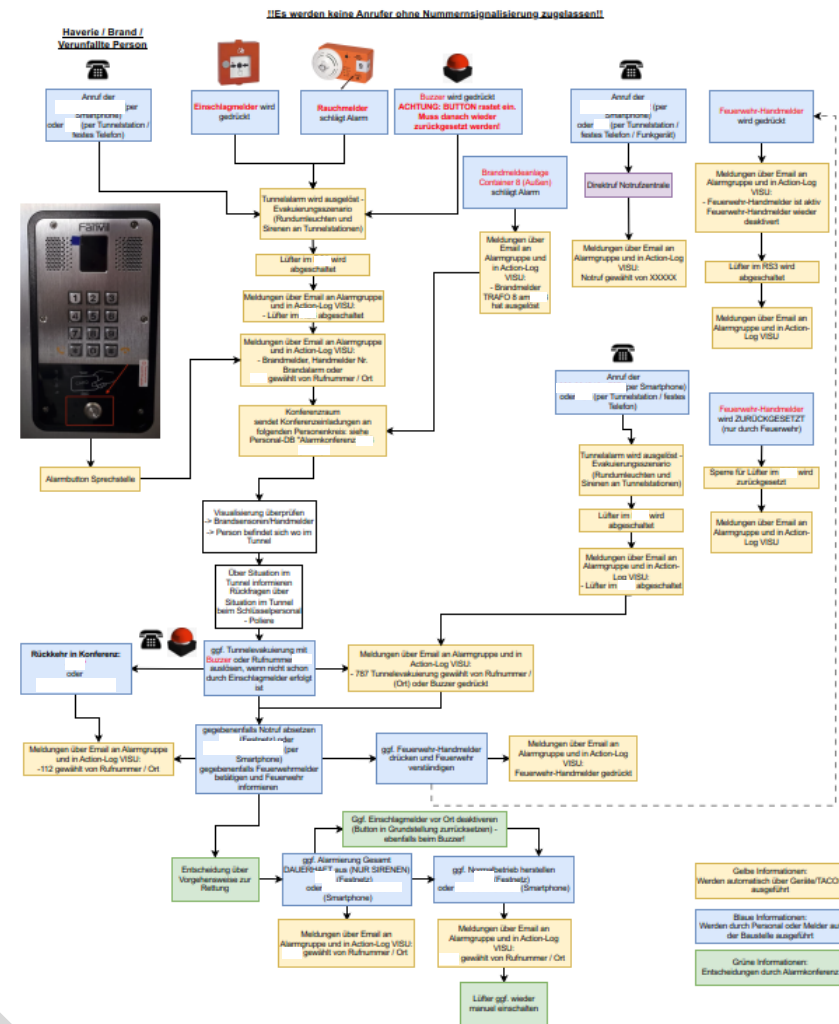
!!Es werden keine Anrufer ohne Nummernsignalisierung zugelassen!!

Haverie / Brand / Verunfallte Person

Anruf der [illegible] (per Smartphone) oder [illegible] (per Tunnelstation / festes Telefon)

Einschlagmelder wird gedrückt

Rauchmelder schlägt Alarm

Buzzer wird gedrückt
ACHTUNG: BUTTON rastet ein. Muss danach wieder zurückgesetzt werden!

Anruf der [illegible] (per Smartphone) oder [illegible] (per Tunnelstation / festes Telefon / Funkgerät)

Feuerwehr-Handmelder wird gedrückt

Brandmeldeanlage Container 8 (Außen) schlägt Alarm

Tunnelalarm wird ausgelöst - Evakuierungsszenario (Rundumleuchten und Sirenen an Tunnelstationen)

Direktruf Notrufzentrale

Meldungen über Email an Alarmgruppe und in Action-Log VISU:
- Feuerwehr-Handmelder ist aktiv
Feuerwehr-Handmelder wieder deaktiviert

Fanvil

Lüfter im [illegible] wird abgeschaltet

Meldungen über Email an Alarmgruppe und in Action-Log VISU:
- Brandmelder TRAFO 8 am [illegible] hat ausgelöst

Meldungen über Email an Alarmgruppe und in Action-Log VISU:
Notruf gewählt von XXXXX

Lüfter im RS3 wird abgeschaltet

Meldungen über Email an Alarmgruppe und in Action-Log VISU:
- Lüfter im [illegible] abgeschaltet

Meldungen über Email an Alarmgruppe und in Action-Log VISU

Meldungen über Email an Alarmgruppe und in Action-Log VISU:
- Brandmelder, Handmelder Nr. Brandalarm oder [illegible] gewählt von Rufnummer / Ort

Anruf der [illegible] per Smartphone) oder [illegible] (per Tunnelstation / festes Telefon)

Feuerwehr-Handmelder wird ZURÜCKGESETZT (nur durch Feuerwehr)

Konferenzraum sendet Konferenzeinladungen an folgenden Personenkreis: siehe Personal-DB "Alarmkonferenz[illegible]

Alarmbutton Sprechstelle

Tunnelalarm wird ausgelöst - Evakuierungsszenario (Rundumleuchten und Sirenen an Tunnelstationen)

Sperre für Lüfter im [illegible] wird zurückgesetzt

Visualisierung überprüfen
-> Brandsensoren/Handmelder
-> Person befindet sich wo im Tunnel

Lüfter im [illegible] wird abgeschaltet

Meldungen über Email an Alarmgruppe und in Action-Log VISU

Meldungen über Email an Alarmgruppe und in Action-Log VISU:
- Lüfter im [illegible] abgeschaltet

Über Situation im Tunnel informieren Rückfragen über Situation im Tunnel beim Schlüsselpersonal - Poliere

Rückkehr in Konferenz:
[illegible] oder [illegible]

ggf. Tunnelevakuierung mit Buzzer oder Rufnummer auslösen, wenn nicht schon durch Einschlagmelder erfolgt ist

Meldungen über Email an Alarmgruppe und in Action-Log VISU:
- 787 Tunnelevakuierung gewählt von Rufnummer / (Ort) oder Buzzer gedrückt

Meldungen über Email an Alarmgruppe und in Action-Log VISU:
-112 gewählt von Rufnummer / Ort

gegebenenfalls Notruf absetzen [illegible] (Festnetz) oder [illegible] (per Smartphone)
gegebenenfalls Feuerwehrmelder betätigen und Feuerwehr informieren

ggf. Feuerwehr-Handmelder drücken und Feuerwehr verständigen

Meldungen über Email an Alarmgruppe und in Action-Log VISU:
Feuerwehr-Handmelder gedrückt

Ggf. Einschlagmelder vor Ort deaktiveren (Button in Grundstellung zurücksetzen) - ebenfalls beim Buzzer!

Entscheidung über Vorgehensweise zur Rettung

ggf. Alarmierung Gesamt DAUERHAFT aus (NUR SIRENEN) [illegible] (Festnetz) oder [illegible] (Smartphone)

ggf. Normalbetrieb herstellen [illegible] (Festnetz) oder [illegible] (Smartphone)

Gelbe Informationen: Werden automatisch über Geräte/TACO ausgeführt

Blaue Informationen: Werden durch Personal oder Melder au der Baustelle ausgeführt

Meldungen über Email an Alarmgruppe und in Action-Log VISU: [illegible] gewählt von Rufnummer / Ort

Meldungen über Email an Alarmgruppe und in Action-Log VISU: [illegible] gewählt von Rufnummer / Ort

Grüne Informationen: Entscheidungen durch Alarmkonferen

Lüfter ggf. wieder manuel einschalten